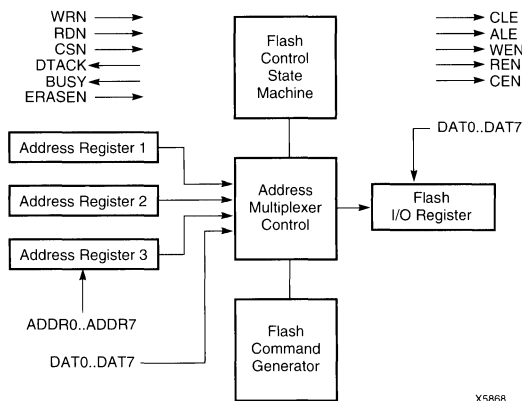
WRN
RDN
CSN
DTACK
BUSY
ERASEN

Flash Control State Machine

CLE
ALE
WEN
REN
CEN

Address Register 1
Address Register 2
Address Register 3

Address Multiplexer Control

DAT0..DAT7

Flash I/O Register

ADDR0..ADDR7

DAT0..DAT7

Flash Command Generator

X5868